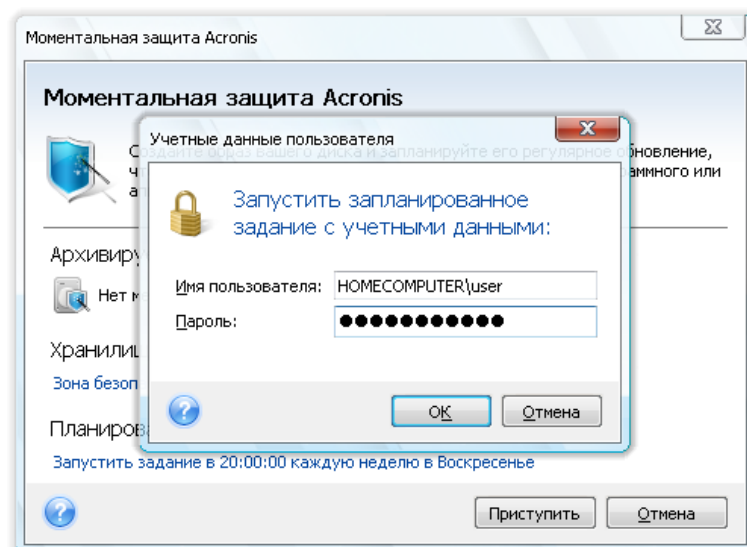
Моментальная защита Acronis

Моментальная защита Acronis

С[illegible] образ вашего диска и запланируйте его регулярное обновление, ч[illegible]аммного или а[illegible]

Архивиру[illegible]

Нет м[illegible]

Хранили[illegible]

Зона безоп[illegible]

Планиров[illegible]

Запустить задание в 20:00:00 каждую неделю в Воскресенье

Учетные данные пользователя

Запустить запланированное задание с учетными данными:

Имя пользователя: HOMECOMPUTER\user

Пароль: ●●●●●●●●●●●

OK

Отмена

Приступить

Отмена